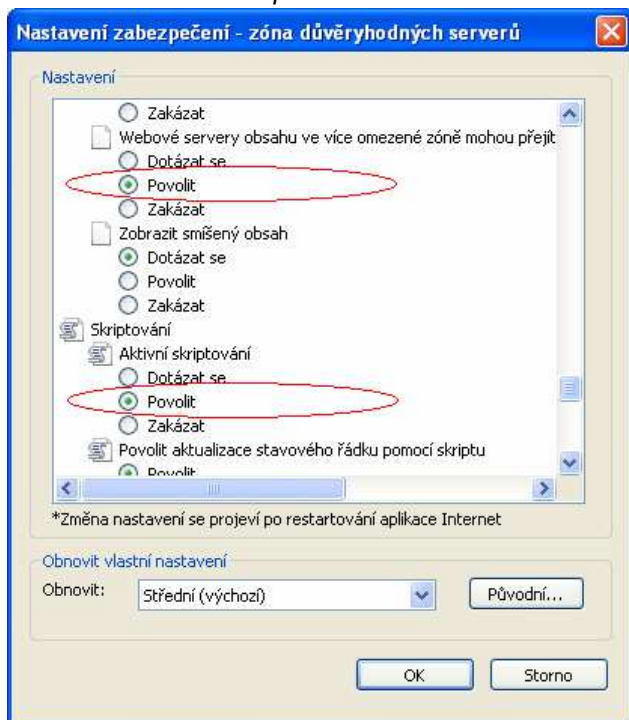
Nastavení zabezpečení - zóna důvěryhodných serverů

Nastavení

Zakázat
Webové servery obsahu ve více omezené zóně mohou přejít
Dotázat se
Povolit
Zakázat
Zobrazit smíšený obsah
Dotázat se
Povolit
Zakázat
Skriptování
Aktivní skriptování
Dotázat se
Povolit
Zakázat
Povolit aktualizace stavového řádku pomocí skriptu
Povolit

*Změna nastavení se projeví po restartování aplikace Internet

Obnovit vlastní nastavení
Obnovit: Střední (výchozí)
Původní...

OK
Storno